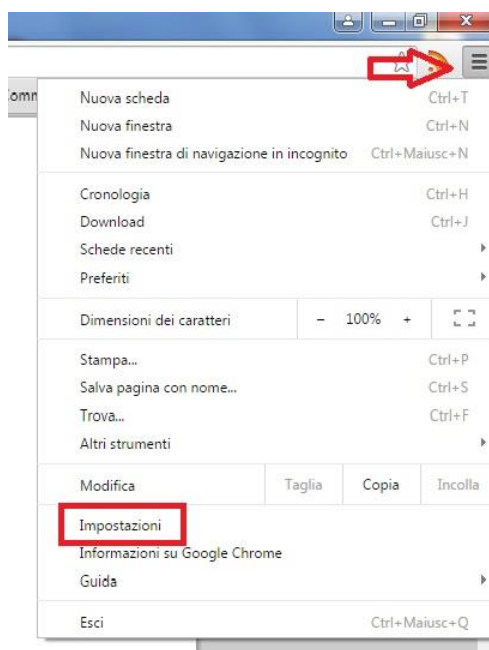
Comm

Nuova scheda Ctrl+T
Nuova finestra Ctrl+N
Nuova finestra di navigazione in incognito Ctrl+Maiusc+N

Cronologia Ctrl+H
Download Ctrl+J
Schede recenti
Preferiti

Dimensioni dei caratteri – 100% +

Stampa... Ctrl+P
Salva pagina con nome... Ctrl+S
Trova... Ctrl+F
Altri strumenti

Modifica Taglia Copia Incolla

Impostazioni
Informazioni su Google Chrome
Guida

Esci Ctrl+Maiusc+Q